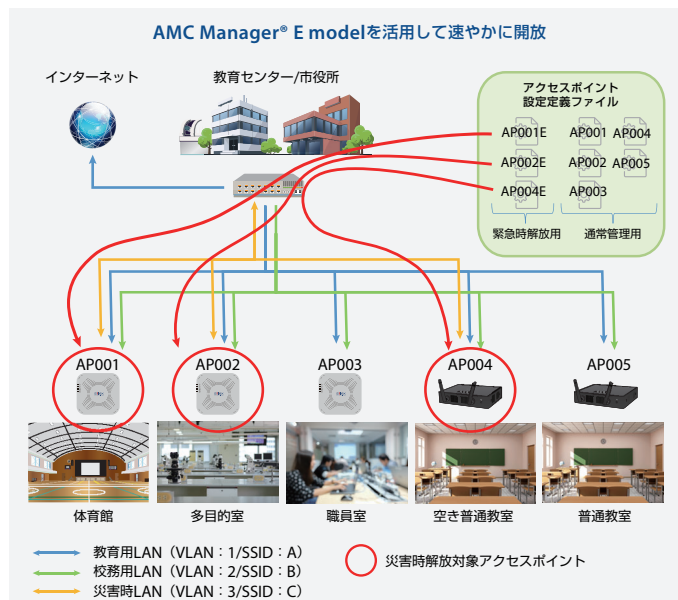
AMC Manager® E modelを活用して速やかに開放

インターネット

教育センター/市役所

アクセスポイント
設定定義ファイル

AP001E
AP002E
AP004E
AP001
AP002
AP003
AP004
AP005

緊急時解放用
通常管理用

AP001
AP002
AP003
AP004
AP005

体育館
多目的室
職員室
空き普通教室
普通教室

教育用LAN（VLAN：1/SSID：A）
校務用LAN（VLAN：2/SSID：B）
災害時LAN（VLAN：3/SSID：C）

災害時解放対象アクセスポイント